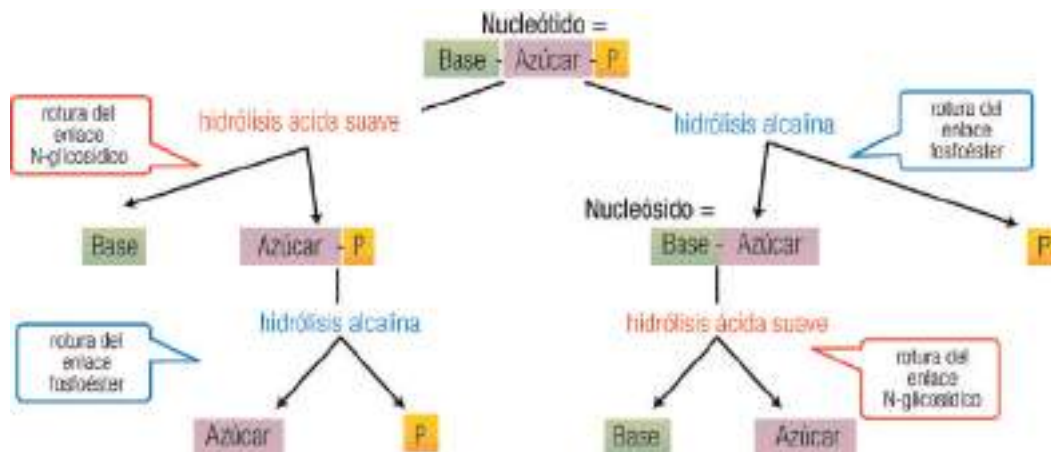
Nucleótido =
Base - Azúcar - P

rotura del enlace N-glicosídico
hidrólisis ácida suave

hidrólisis alcalina
rotura del enlace fosfoéster

Base
Azúcar - P

Nucleósido =
Base - Azúcar

P

hidrólisis alcalina
rotura del enlace fosfoéster

hidrólisis ácida suave
rotura del enlace N-glicosídico

Azúcar
P

Base
Azúcar